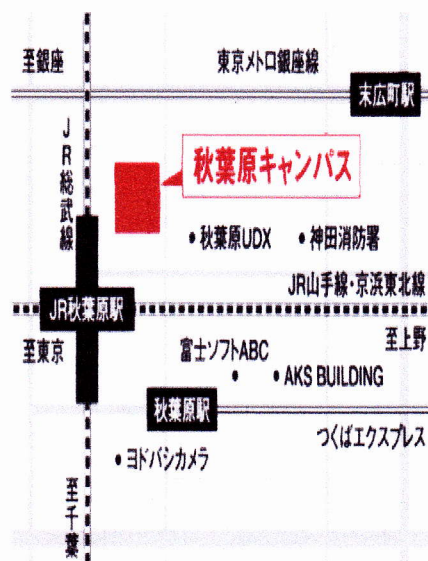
至銀座

東京メトロ銀座線

末広町駅

JR総武線

秋葉原キャンパス

秋葉原UDX

神田消防署

JR山手線・京浜東北線

JR秋葉原駅

至東京

至上野

富士ソフトABC

AKS BUILDING

秋葉原駅

つくばエクスプレス

ヨドバシカメラ

至千葉